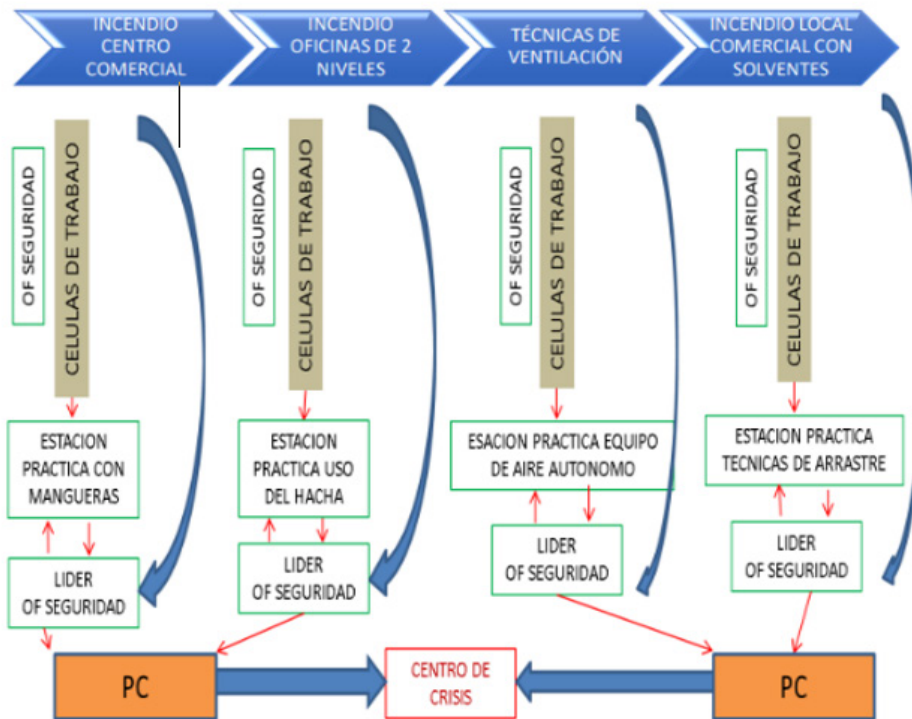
INCENDIO CENTRO COMERCIAL

INCENDIO OFICINAS DE 2 NIVELES

TÉCNICAS DE VENTILACIÓN

INCENDIO LOCAL COMERCIAL CON SOLVENTES

OF SEGURIDAD

CELULAS DE TRABAJO

ESTACION PRACTICA CON MANGUERAS

LIDER OF SEGURIDAD

OF SEGURIDAD

CELULAS DE TRABAJO

ESTACION PRACTICA USO DEL HACHA

LIDER OF SEGURIDAD

OF SEGURIDAD

CELULAS DE TRABAJO

ESACION PRACTICA EQUIPO DE AIRE AUTONOMO

LIDER OF SEGURIDAD

OF SEGURIDAD

CELULAS DE TRABAJO

ESTACION PRACTICA TECNICAS DE ARRASTRE

LIDER OF SEGURIDAD

PC

CENTRO DE CRISIS

PC